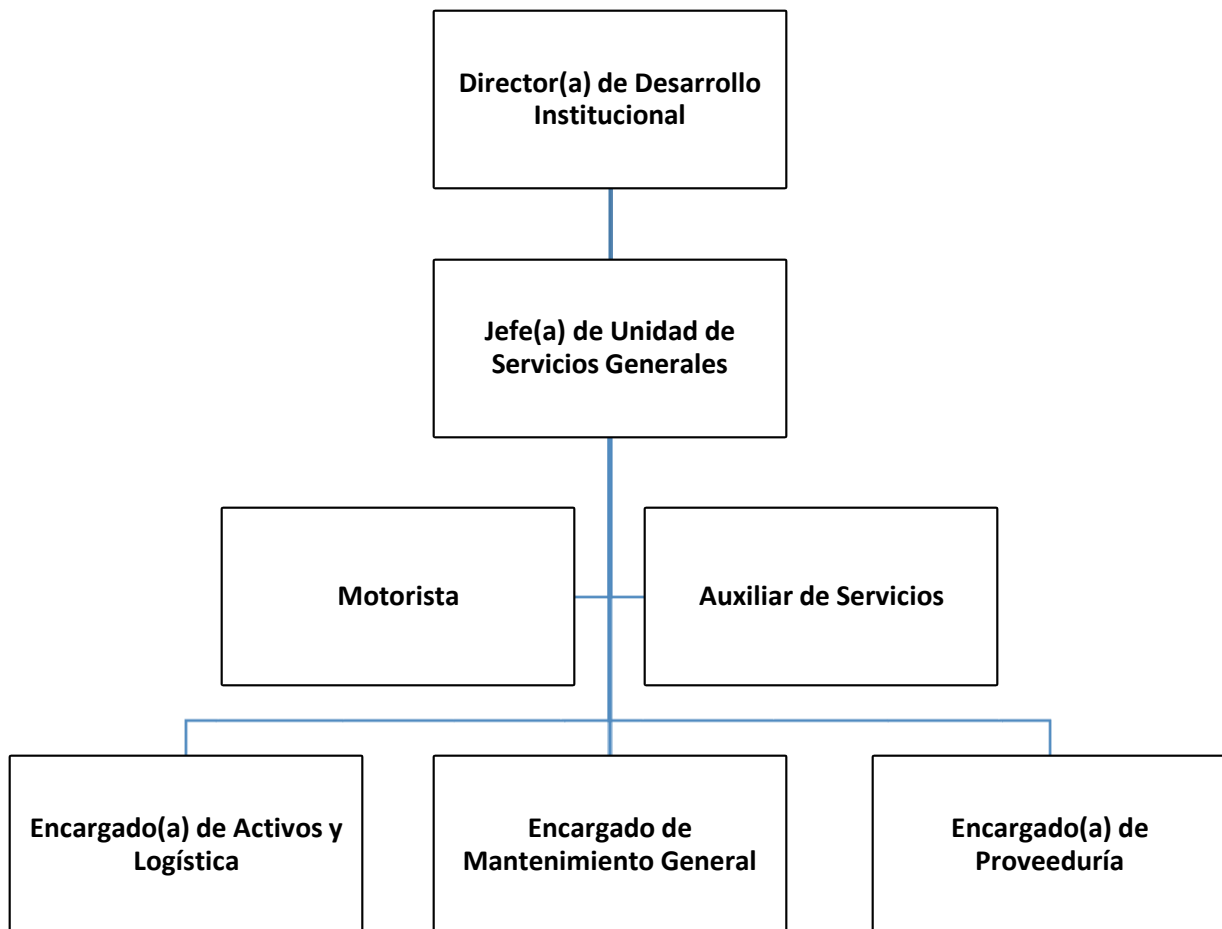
Director(a) de Desarrollo Institucional

Jefe(a) de Unidad de Servicios Generales

Motorista

Auxiliar de Servicios

Encargado(a) de Activos y Logística

Encargado de Mantenimiento General

Encargado(a) de Proveeduría